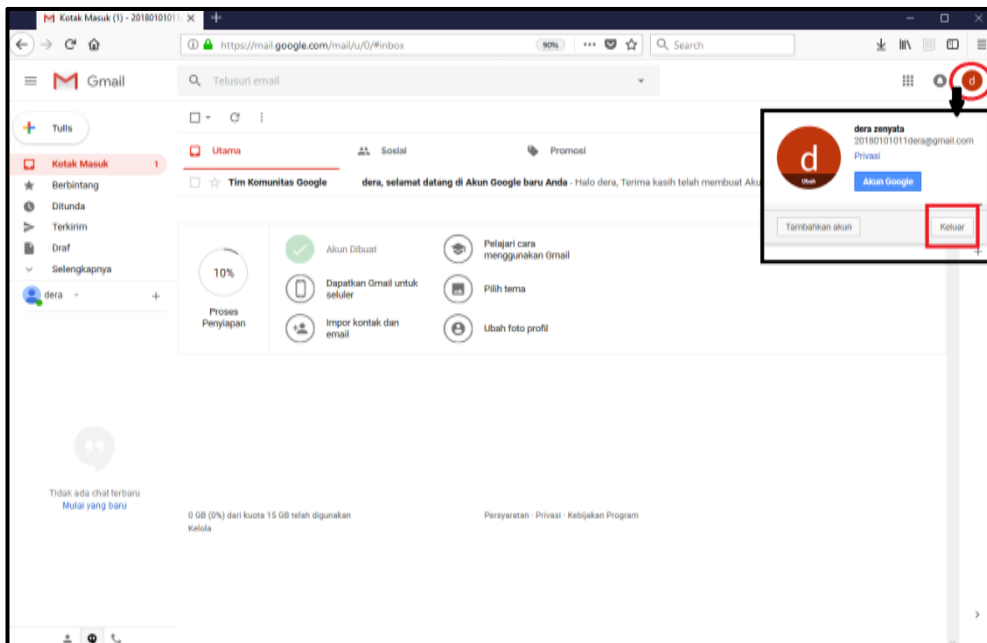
Kotak Masuk (1) - 20180101011 ×

https://mail.google.com/mail/u/0/#inbox 90% Search

Gmail

Telusuri email

Tulis

Kotak Masuk 1
Berbintang
Ditunda
Terkirim
Draf
Selengkapnya

dera

Utama
Sosial
Promosi

Tim Komunitas Google dera, selamat datang di Akun Google baru Anda - Halo dera, Terima kasih telah membuat Aku

10%
Proses Penyiapan

Akun Dibuat
Dapatkan Gmail untuk seluler
Impor kontak dan email
Pelajari cara menggunakan Gmail
Pilih tema
Ubah foto profil

d
Ubah
dera zenyata
20180101011dera@gmail.com
Privasi
Akun Google
Tambahkan akun
Keluar

Tidak ada chat terbaru
Mulai yang baru

0 GB (0%) dari kuota 15 GB telah digunakan
Kelola

Persyaratan · Privasi · Kebijakan Program